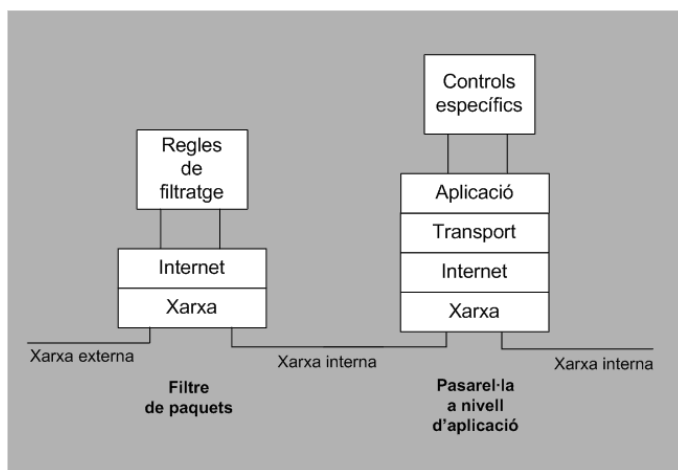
Regles de filtratge

Internet

Xarxa

Controls específics

Aplicació

Transport

Internet

Xarxa

Xarxa externa

Xarxa interna

Xarxa interna

**Filtre de paquets**

**Pasarel·la a nivell d'aplicació**